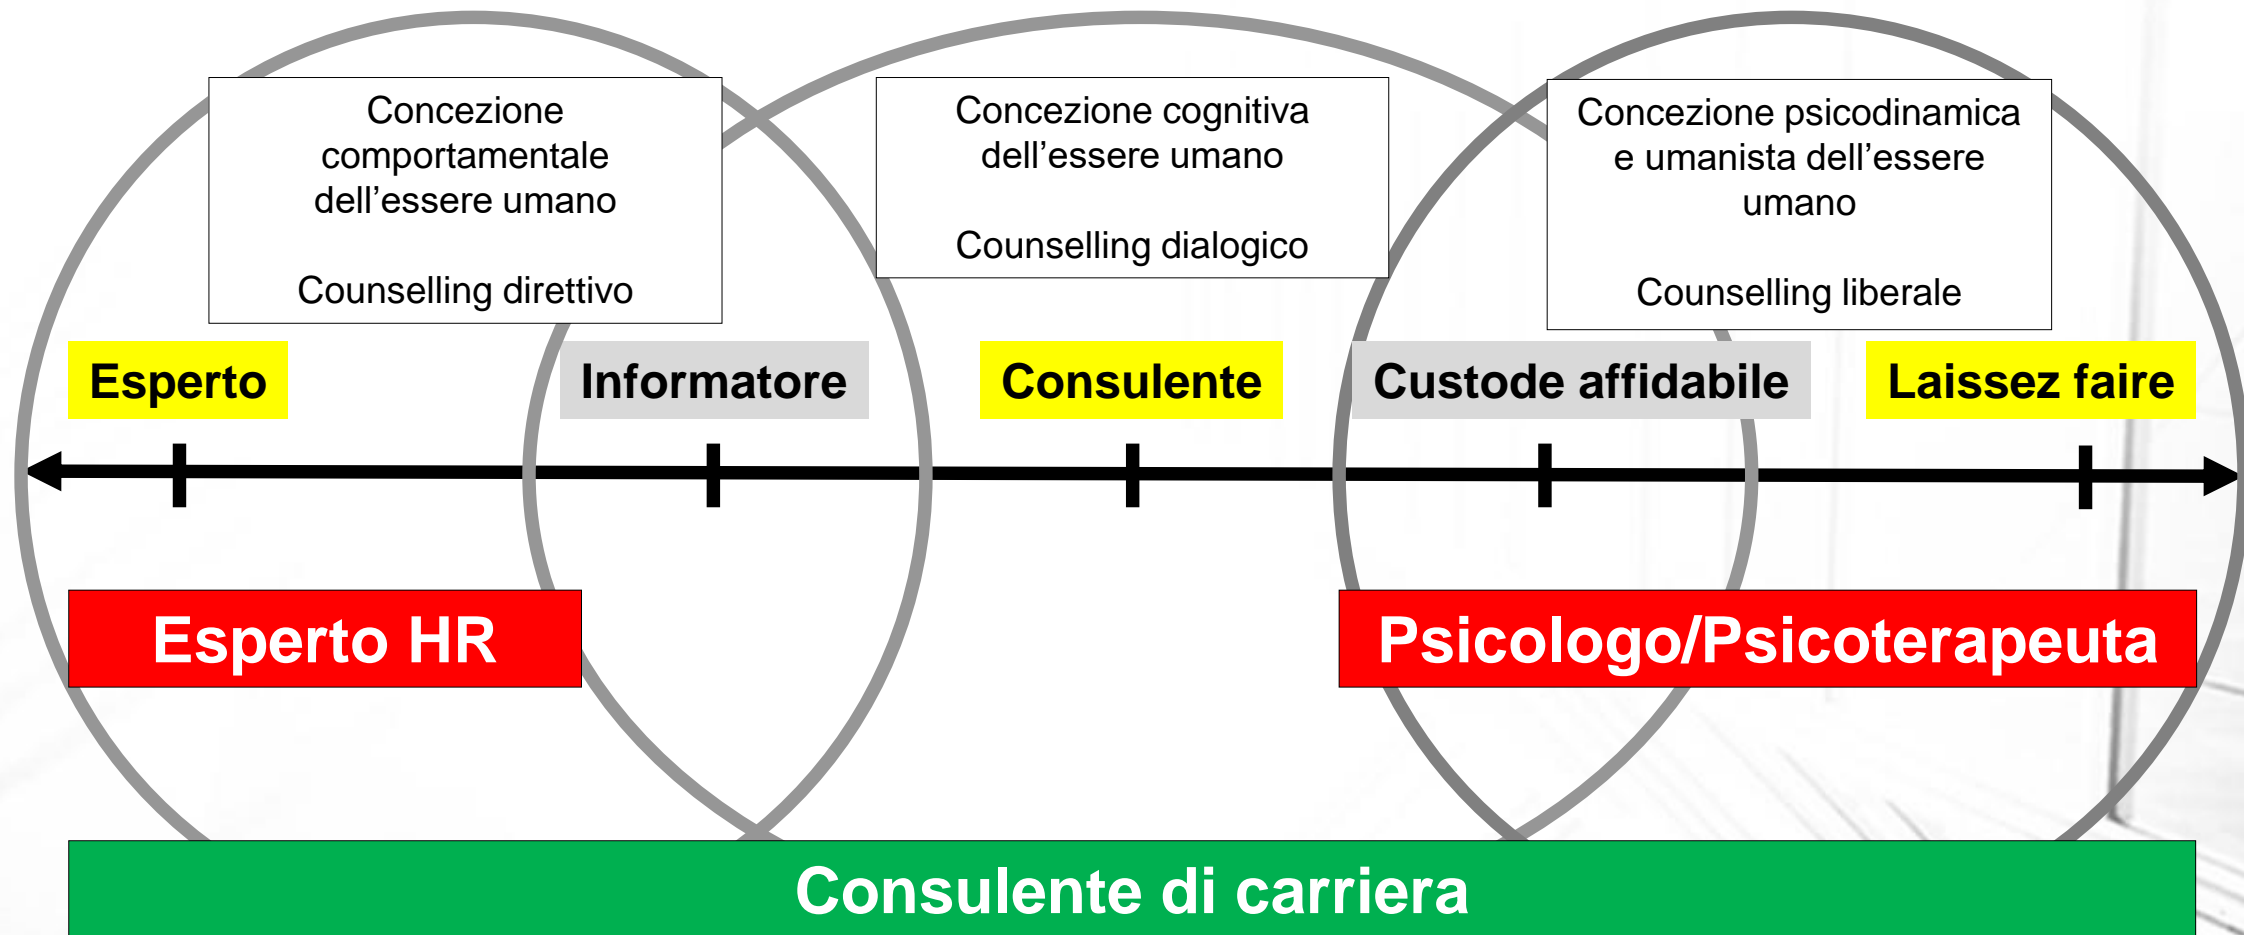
Concezione comportamentale dell’essere umano

Counselling direttivo

Concezione cognitiva dell’essere umano

Counselling dialogico

Concezione psicodinamica e umanista dell’essere umano

Counselling liberale

Esperto

Informatore

Consulente

Custode affidabile

Laissez faire

Esperto HR

Psicologo/Psicoterapeuta

Consulente di carriera